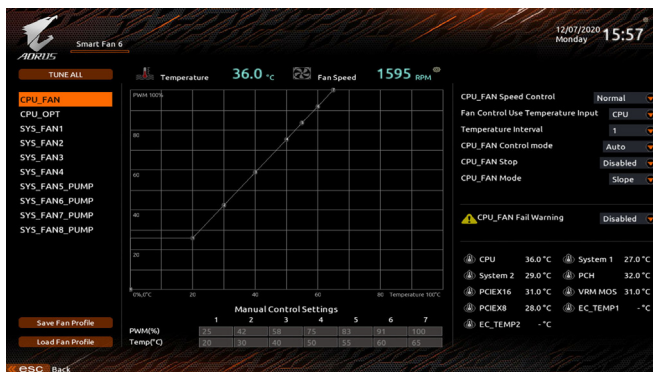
AORUS Smart Fan 6

12/07/2020
Monday 15:57

TUNE ALL

CPU_FAN
CPU_OPT
SYS_FAN1
SYS_FAN2
SYS_FAN3
SYS_FAN4
SYS_FAN5_PUMP
SYS_FAN6_PUMP
SYS_FAN7_PUMP
SYS_FAN8_PUMP

Temperature 36.0 °C Fan Speed 1595 RPM

PWM 100%
80
60
40
20
0%,0°C 20 40 60 80 Temperature 100°C

Manual Control Settings

| | 1 | 2 | 3 | 4 | 5 | 6 | 7 |
|---|---|---|---|---|---|---|---|
| PWM(%) | 25 | 42 | 58 | 75 | 83 | 91 | 100 |
| Temp(°C) | 20 | 30 | 40 | 50 | 55 | 60 | 65 |

Save Fan Profile
Load Fan Profile

CPU_FAN Speed Control Normal
Fan Control Use Temperature Input CPU
Temperature Interval 1
CPU_FAN Control mode Auto
CPU_FAN Stop Disabled
CPU_FAN Mode Slope

CPU_FAN Fail Warning Disabled

CPU 36.0 °C System 1 27.0 °C
System 2 29.0 °C PCH 32.0 °C
PCIEX16 31.0 °C VRM MOS 31.0 °C
PCIEX8 28.0 °C EC_TEMP1 - °C
EC_TEMP2 - °C

esc Back